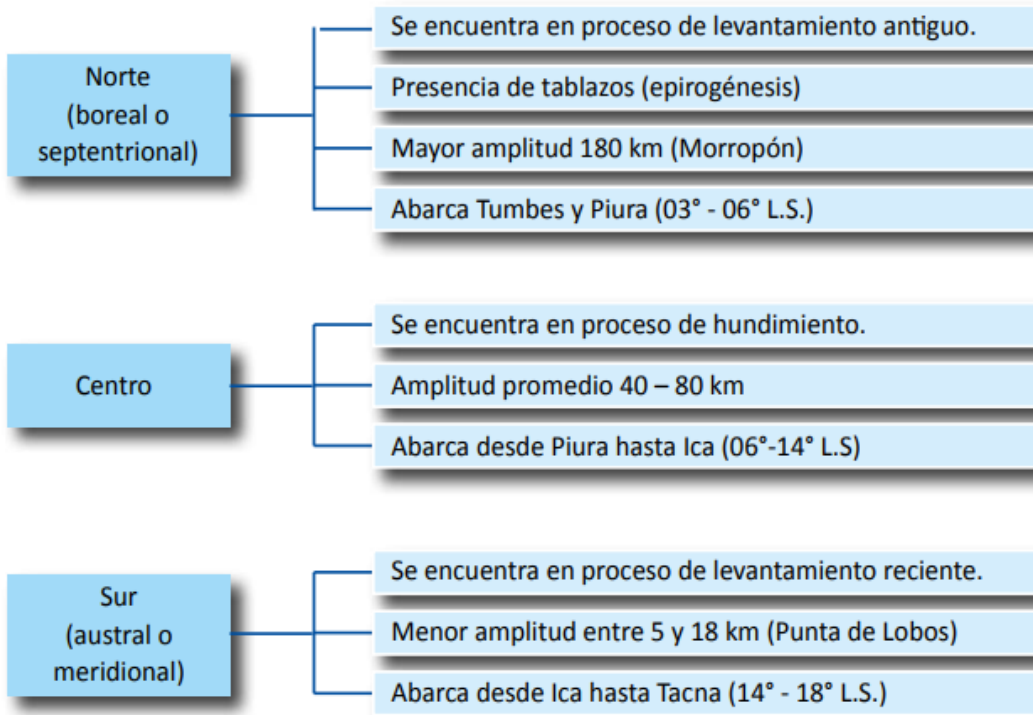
Norte
(boreal o
septentrional)

Se encuentra en proceso de levantamiento antiguo.

Presencia de tablazos (epirogénesis)

Mayor amplitud 180 km (Morropón)

Abarca Tumbes y Piura (03° - 06° L.S.)

Centro

Se encuentra en proceso de hundimiento.

Amplitud promedio 40 – 80 km

Abarca desde Piura hasta Ica (06°-14° L.S)

Sur
(austral o
meridional)

Se encuentra en proceso de levantamiento reciente.

Menor amplitud entre 5 y 18 km (Punta de Lobos)

Abarca desde Ica hasta Tacna (14° - 18° L.S.)